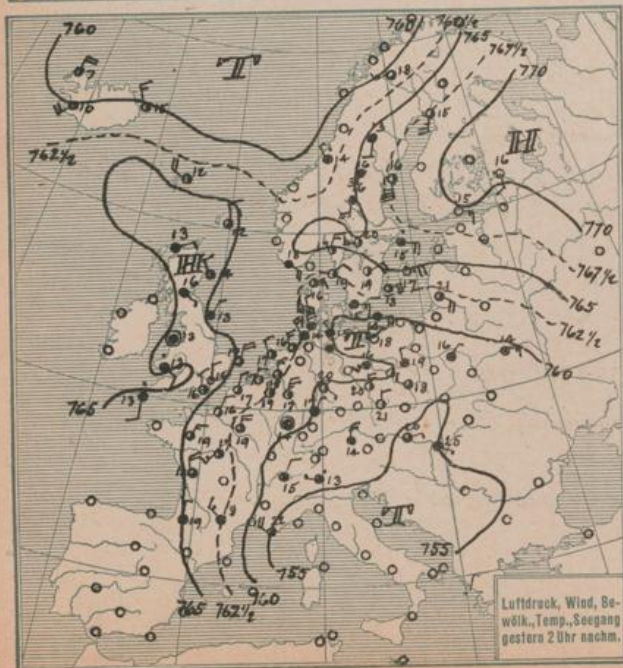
760
T
$762\frac{1}{2}$
760
$760\frac{1}{2}$
765
$767\frac{1}{2}$
770
H
770
$767\frac{1}{2}$
765
$762\frac{1}{2}$
760
HK
T
765
T
755
755
765
$762\frac{1}{2}$
760

Luftdruck, Wind, Bewölk., Temp., Seegang gestern 2 Uhr nachm.